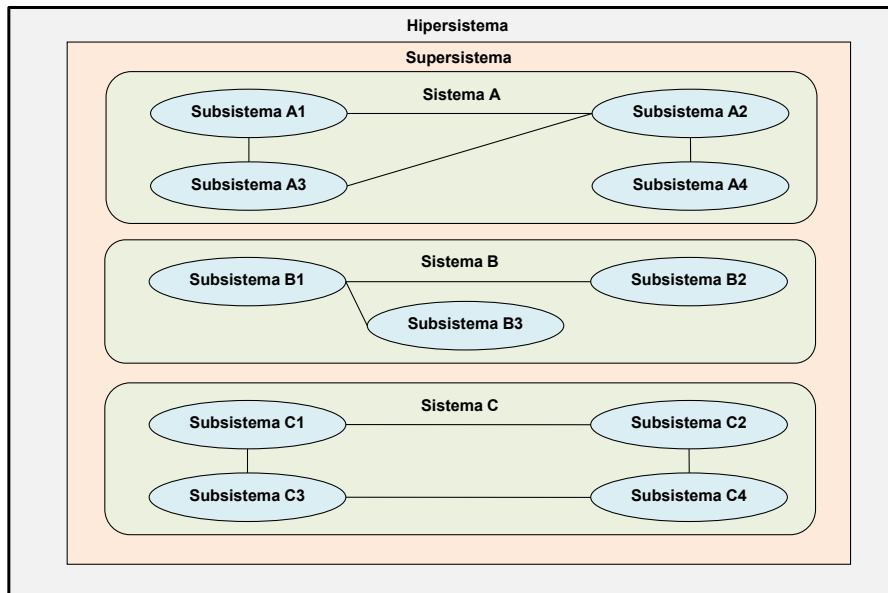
Hipersistema

Supersistema

Sistema A

Subsistema A1

Subsistema A2

Subsistema A3

Subsistema A4

Sistema B

Subsistema B1

Subsistema B2

Subsistema B3

Sistema C

Subsistema C1

Subsistema C2

Subsistema C3

Subsistema C4